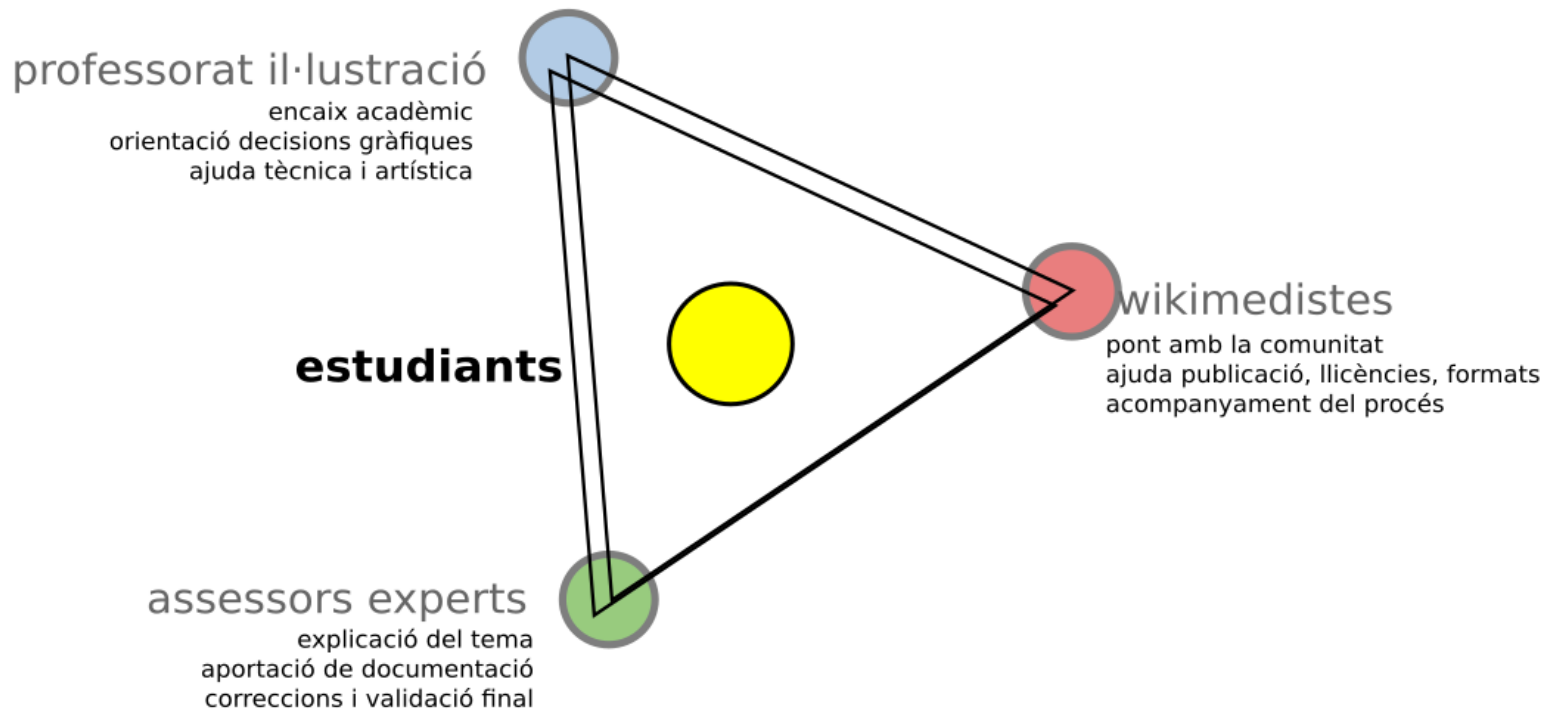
professorat il·lustració
encaix acadèmic
orientació decisions gràfiques
ajuda tècnica i artística

wikimedistes
pont amb la comunitat
ajuda publicació, llicències, formats
acompanyament del procés

estudiants

assessors experts
explicació del tema
aportació de documentació
correccions i validació final